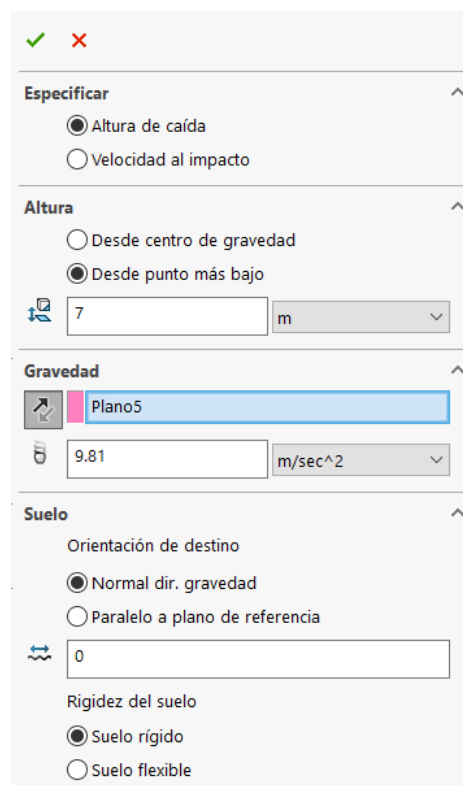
Especificar

Altura de caída

Velocidad al impacto

Altura

Desde centro de gravedad

Desde punto más bajo

7

m

Gravedad

Plano5

9.81

m/sec^2

Suelo

Orientación de destino

Normal dir. gravedad

Paralelo a plano de referencia

0

Rigidez del suelo

Suelo rígido

Suelo flexible